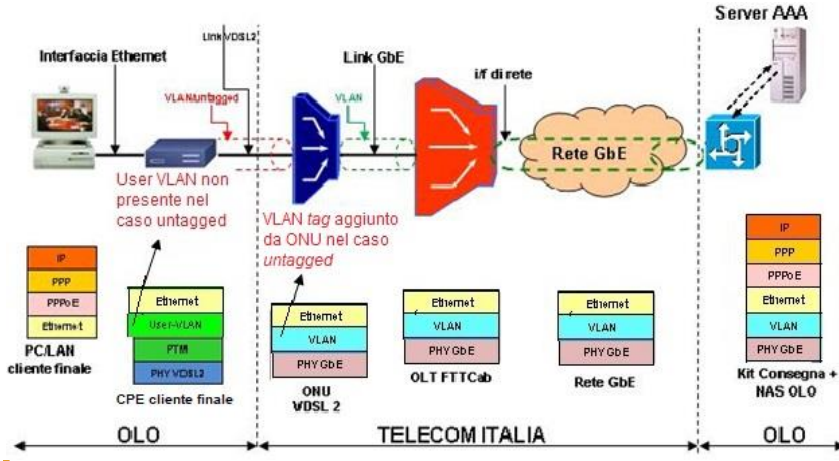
Server AAA

Interfaccia Ethernet

Link VDSL2

Link GbE

i/f di rete

VLAN/untagged

VLAN

Rete GbE

User VLAN non presente nel caso untagged

VLAN tag aggiunto da ONU nel caso untagged

IP
PPP
PPPoE
Ethernet

PC/LAN cliente finale

Ethernet
User-VLAN
PTM
PHY VDSL2

CPE cliente finale

Ethernet
VLAN
PHY GbE

ONU VDSL 2

Ethernet
VLAN
PHY GbE

OLT FTTCab

Ethernet
VLAN
PHY GbE

Rete GbE

IP
PPP
PPPoE
Ethernet
VLAN
PHY GbE

Kit Consegna + NAS OLO

OLO

TELECOM ITALIA

OLO